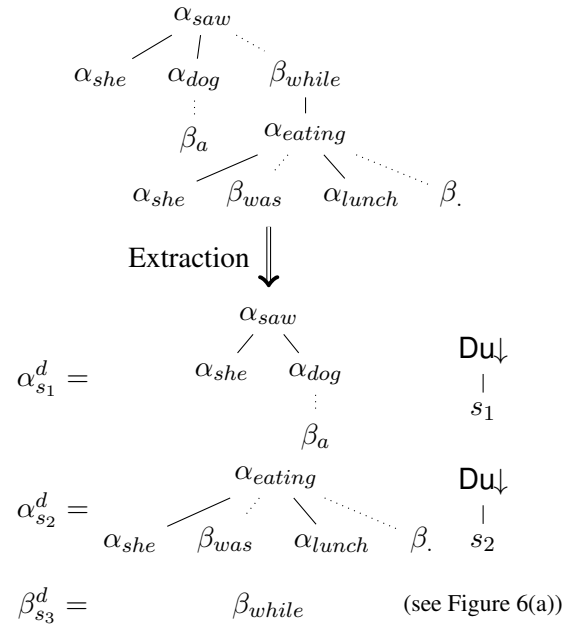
$\alpha_{saw}$

$\alpha_{she}$ $\alpha_{dog}$ $\beta_{while}$

$\beta_{a}$ $\alpha_{eating}$

$\alpha_{she}$ $\beta_{was}$ $\alpha_{lunch}$ $\beta_{.}$

Extraction

$\alpha^{d}_{s_1} =$ $\alpha_{saw}$ Du↓

$\alpha_{she}$ $\alpha_{dog}$ $s_1$

$\beta_{a}$

$\alpha^{d}_{s_2} =$ $\alpha_{eating}$ Du↓

$\alpha_{she}$ $\beta_{was}$ $\alpha_{lunch}$ $\beta_{.}$ $s_2$

$\beta^{d}_{s_3} =$ $\beta_{while}$ (see Figure 6(a))